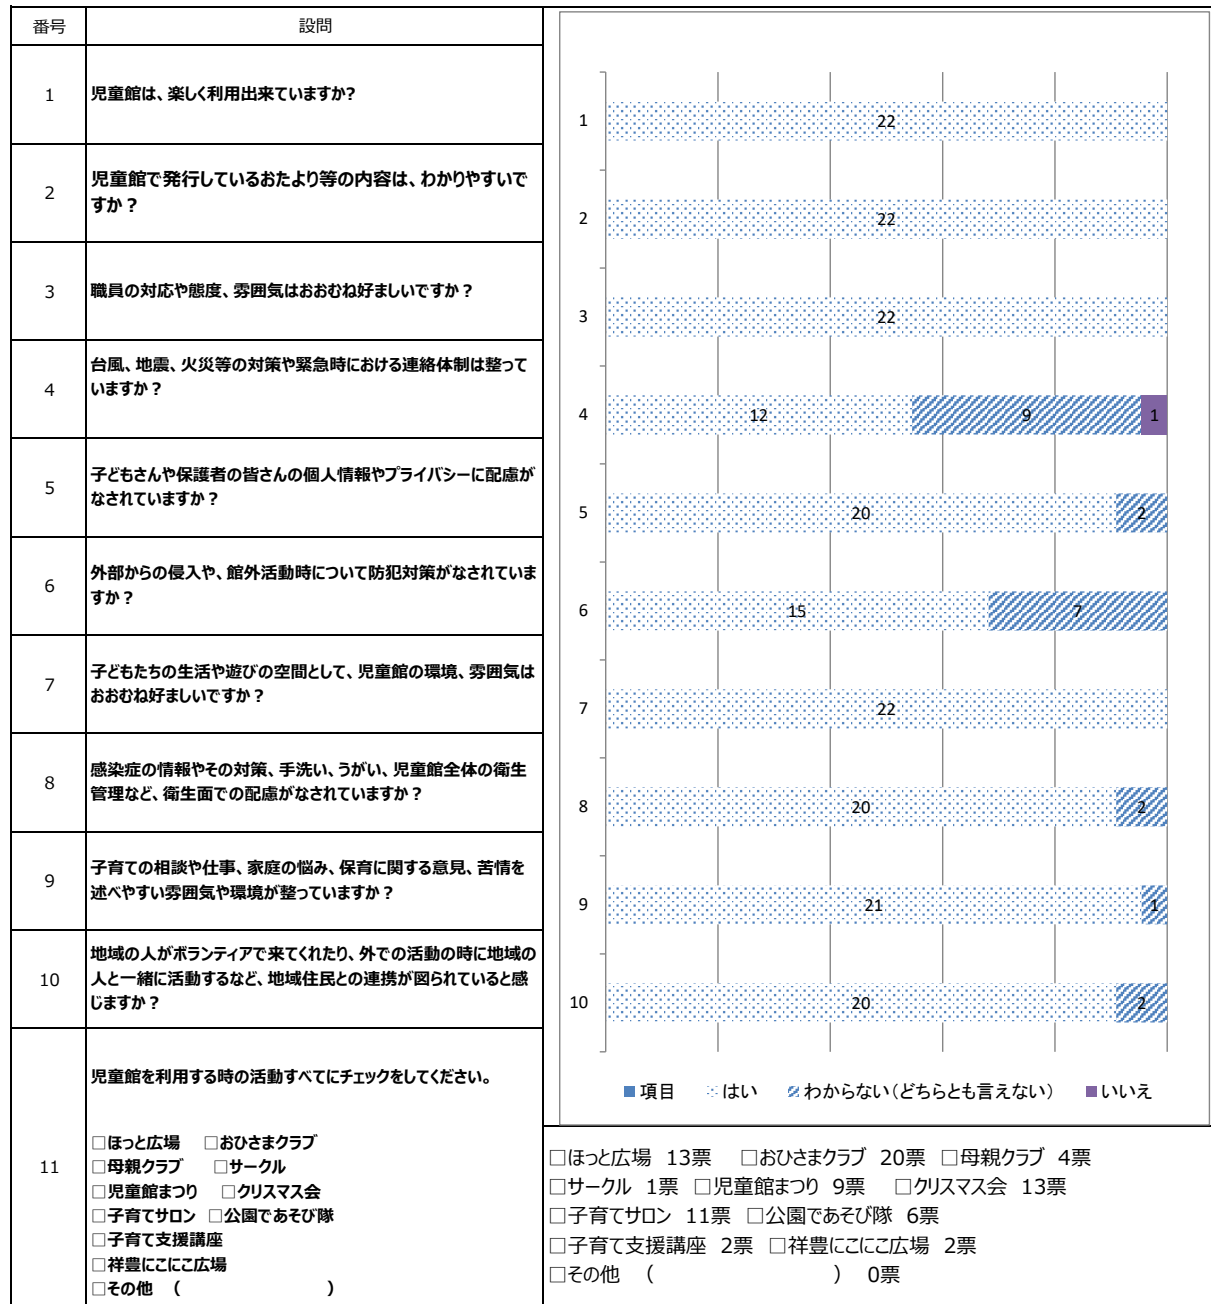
| 番号 | 設問 |
|---|---|
| 1 | 児童館は、楽しく利用出来ていますか? |
| 2 | 児童館で発行しているおたより等の内容は、わかりやすいですか？ |
| 3 | 職員の対応や態度、雰囲気はおおむね好ましいですか？ |
| 4 | 台風、地震、火災等の対策や緊急時における連絡体制は整っていますか？ |
| 5 | 子どもさんや保護者の皆さんの個人情報やプライバシーに配慮がなされていますか？ |
| 6 | 外部からの侵入や、館外活動時について防犯対策がなされていますか？ |
| 7 | 子どもたちの生活や遊びの空間として、児童館の環境、雰囲気はおおむね好ましいですか？ |
| 8 | 感染症の情報やその対策、手洗い、うがい、児童館全体の衛生管理など、衛生面での配慮がなされていますか？ |
| 9 | 子育ての相談や仕事、家庭の悩み、保育に関する意見、苦情を述べやすい雰囲気や環境が整っていますか？ |
| 10 | 地域の人がボランティアで来てくれたり、外での活動の時に地域の人と一緒に活動するなど、地域住民との連携が図られていると感じますか？ |
| 11 | 児童館を利用する時の活動すべてにチェックをしてください。<br>□ほっと広場 □おひさまクラブ<br>□母親クラブ □サークル<br>□児童館まつり □クリスマス会<br>□子育てサロン □公園であそび隊<br>□子育て支援講座<br>□祥豊にこにこ広場<br>□その他 （ ） |

1 22
2 22
3 22
4 12 9 1
5 20 2
6 15 7
7 22
8 20 2
9 21 1
10 20 2

■項目 はい わからない（どちらとも言えない） ■いいえ

□ほっと広場 13票 □おひさまクラブ 20票 □母親クラブ 4票
□サークル 1票 □児童館まつり 9票 □クリスマス会 13票
□子育てサロン 11票 □公園であそび隊 6票
□子育て支援講座 2票 □祥豊にこにこ広場 2票
□その他 （ ） 0票